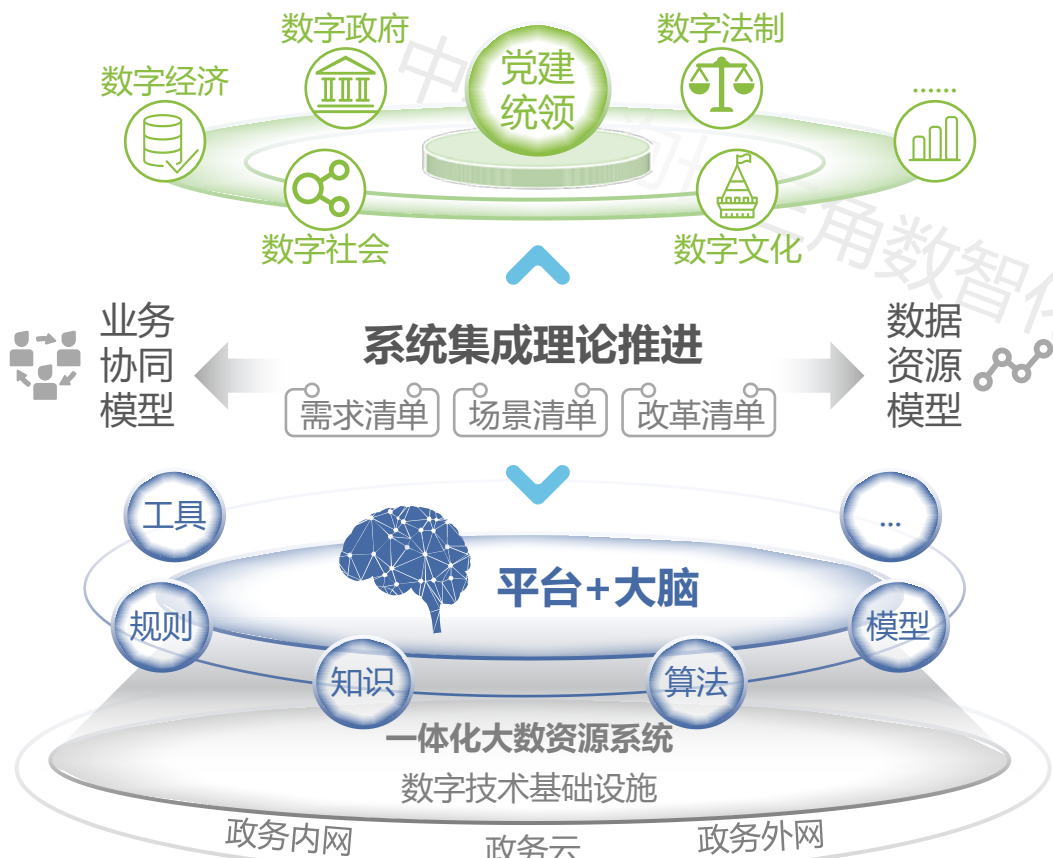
数字政府
党建统领
数字法制
数字经济
......
数字社会
数字文化
中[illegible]角数智化

业务协同模型
系统集成理论推进
需求清单
场景清单
改革清单
数据资源模型

工具
...
平台+大脑
规则
模型
知识
算法
一体化大数资源系统
数字技术基础设施
政务内网
政务云
政务外网